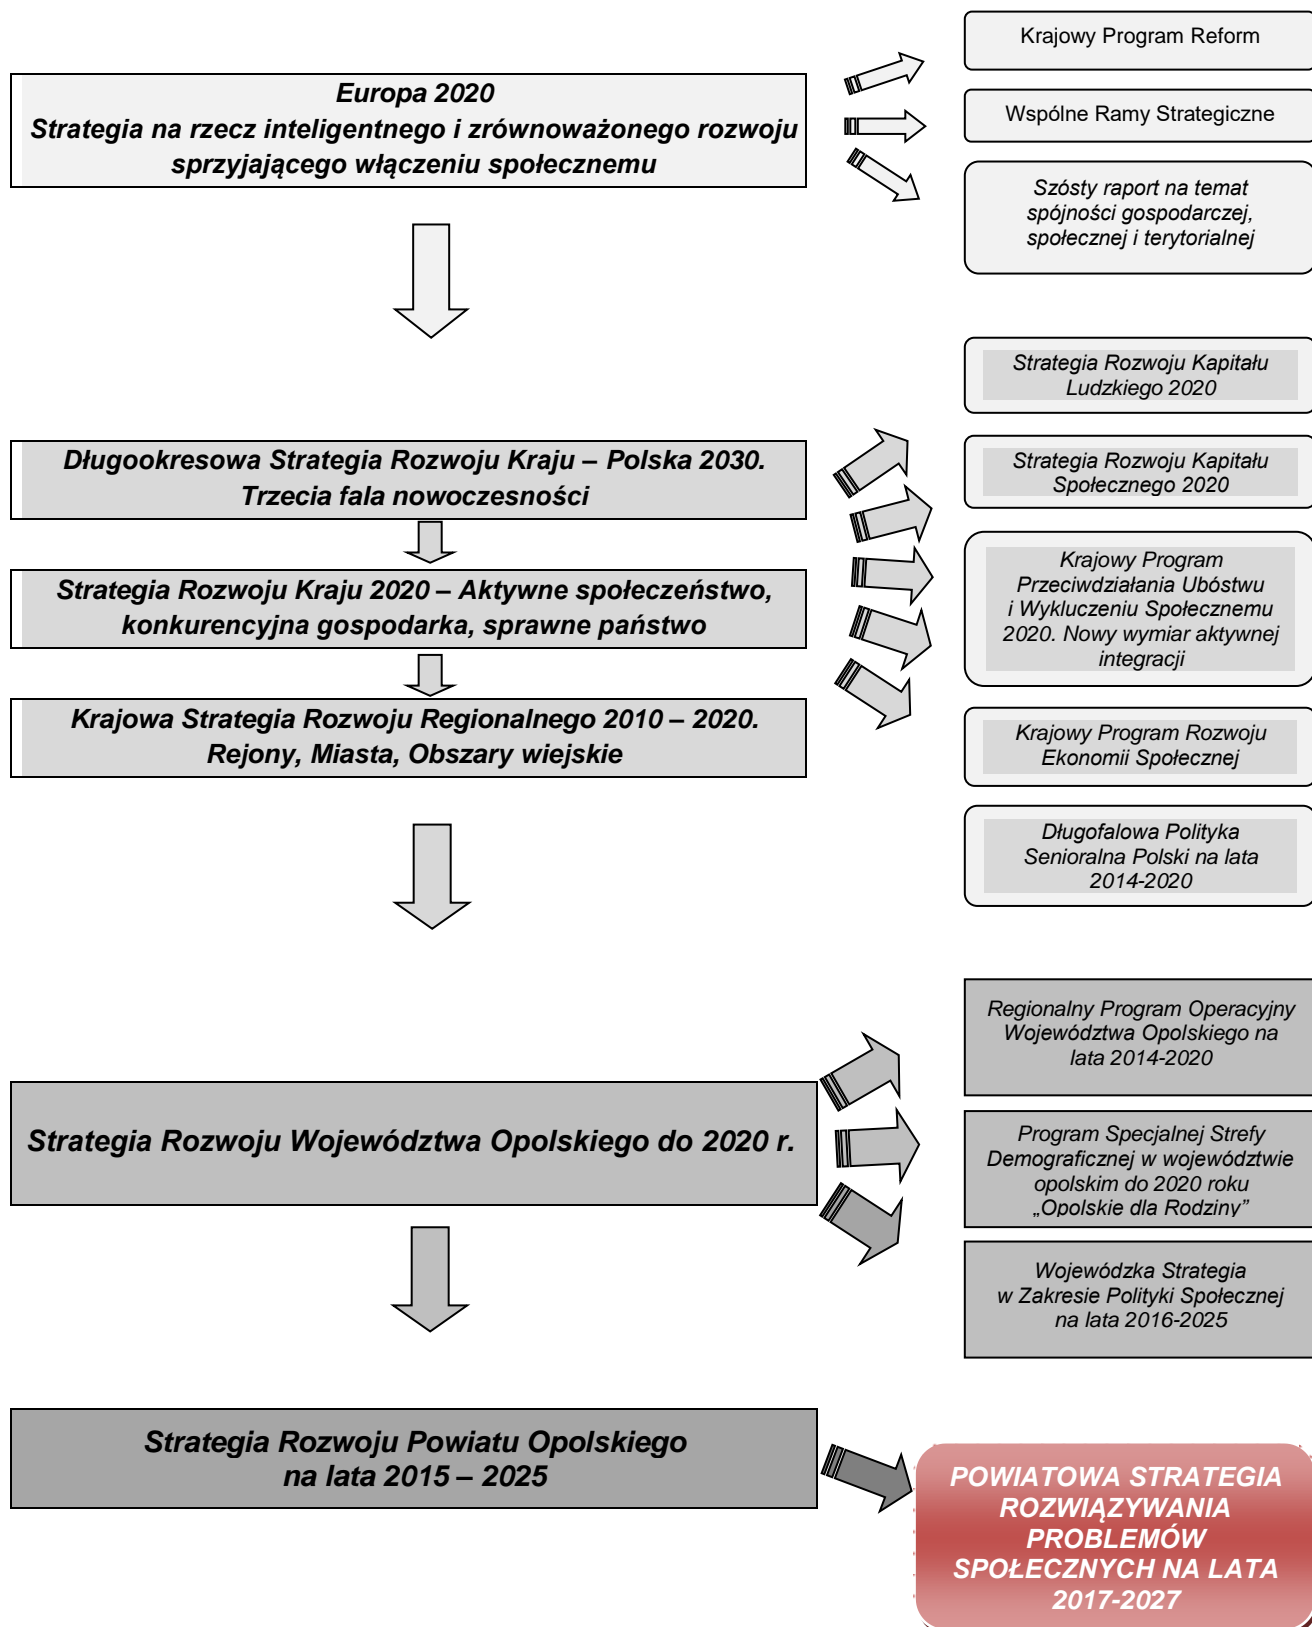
Europa 2020
Strategia na rzecz inteligentnego i zrównoważonego rozwoju sprzyjającego włączeniu społecznemu

Krajowy Program Reform

Wspólne Ramy Strategiczne

Szósty raport na temat spójności gospodarczej, społecznej i terytorialnej

Strategia Rozwoju Kapitału Ludzkiego 2020

Długookresowa Strategia Rozwoju Kraju – Polska 2030. Trzecia fala nowoczesności

Strategia Rozwoju Kapitału Społecznego 2020

Strategia Rozwoju Kraju 2020 – Aktywne społeczeństwo, konkurencyjna gospodarka, sprawne państwo

Krajowy Program Przeciwdziałania Ubóstwu i Wykluczeniu Społecznemu 2020. Nowy wymiar aktywnej integracji

Krajowa Strategia Rozwoju Regionalnego 2010 – 2020. Rejony, Miasta, Obszary wiejskie

Krajowy Program Rozwoju Ekonomii Społecznej

Długofalowa Polityka Senioralna Polski na lata 2014-2020

Regionalny Program Operacyjny Województwa Opolskiego na lata 2014-2020

Strategia Rozwoju Województwa Opolskiego do 2020 r.

Program Specjalnej Strefy Demograficznej w województwie opolskim do 2020 roku „Opolskie dla Rodziny"

Wojewódzka Strategia w Zakresie Polityki Społecznej na lata 2016-2025

Strategia Rozwoju Powiatu Opolskiego na lata 2015 – 2025

POWIATOWA STRATEGIA ROZWIĄZYWANIA PROBLEMÓW SPOŁECZNYCH NA LATA 2017-2027